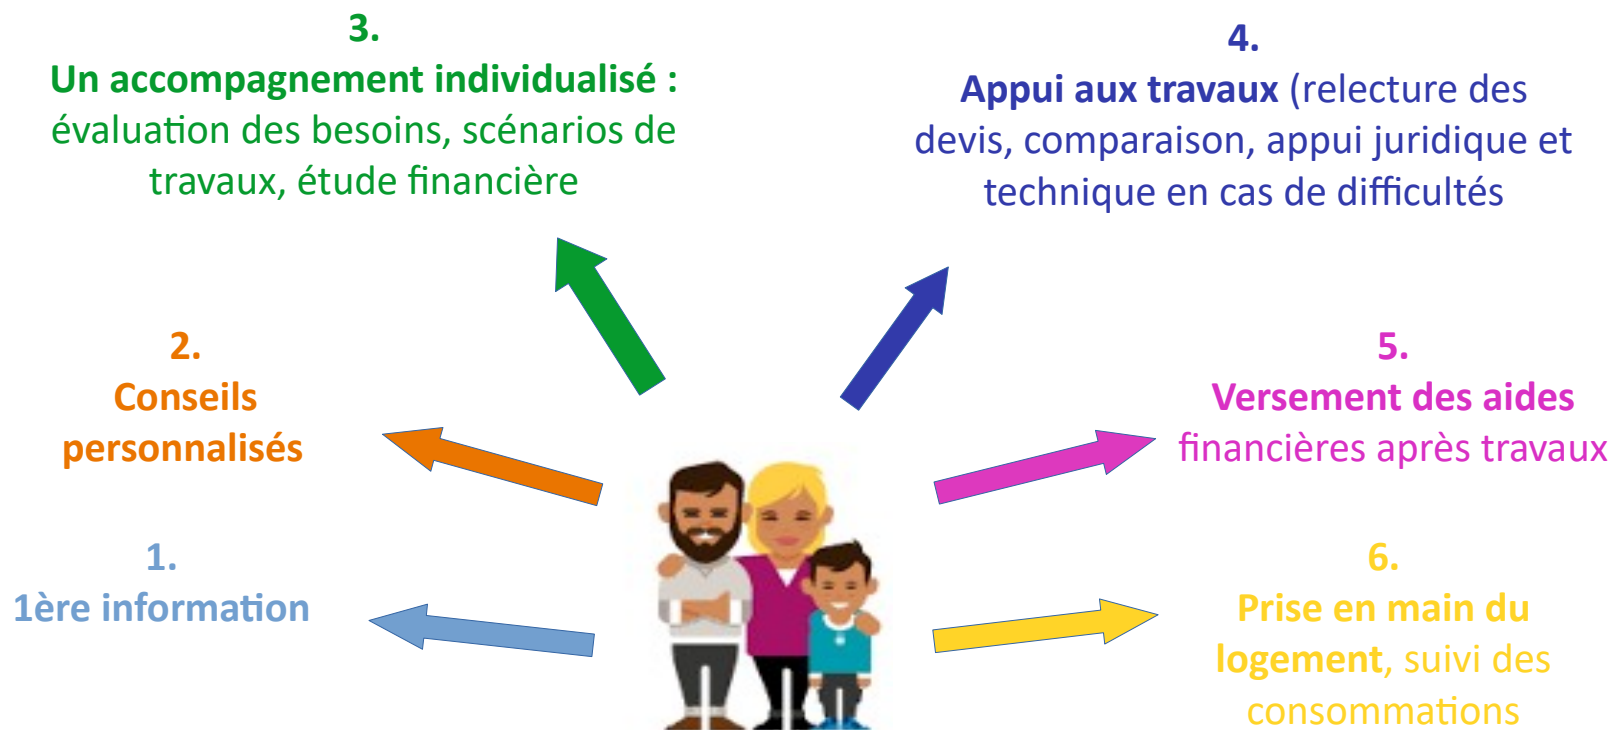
3.
Un accompagnement individualisé : évaluation des besoins, scénarios de travaux, étude financière

4.
Appui aux travaux (relecture des devis, comparaison, appui juridique et technique en cas de difficultés

2.
Conseils personnalisés

5.
Versement des aides financières après travaux

1.
1ère information

6.
Prise en main du logement, suivi des consommations